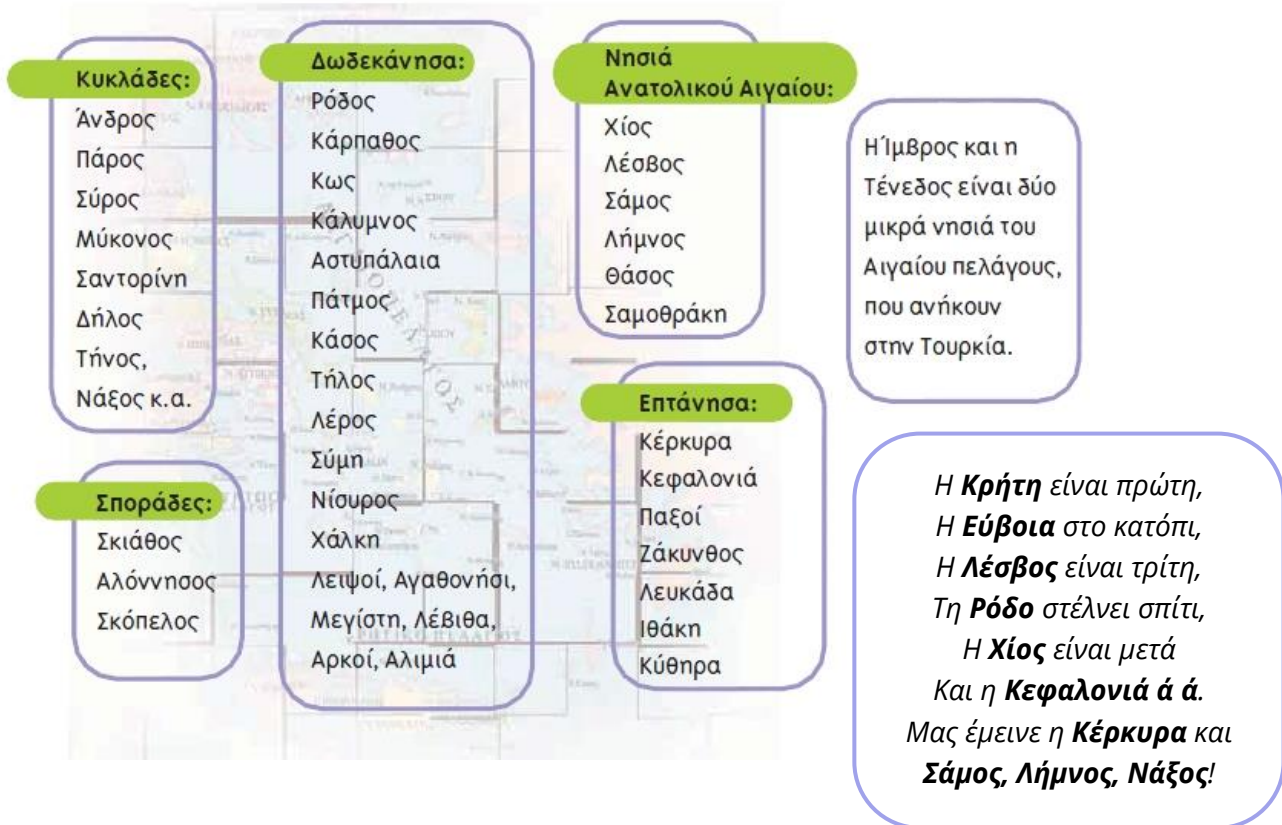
Κυκλάδες:
Άνδρος
Πάρος
Σύρος
Μύκονος
Σαντορίνη
Δήλος
Τήνος,
Νάξος κ.α.

Δωδεκάνησα:
Ρόδος
Κάρπαθος
Κως
Κάλυμνος
Αστυπάλαια
Πάτμος
Κάσος
Τήλος
Λέρος
Σύμη
Νίσυρος
Χάλκη
Λειψοί, Αγαθονήσι,
Μεγίστη, Λέβιθα,
Αρκοί, Αλιμιά

Νησιά Ανατολικού Αιγαίου:
Χίος
Λέσβος
Σάμος
Λήμνος
Θάσος
Σαμοθράκη

Η Ίμβρος και η Τένεδος είναι δύο μικρά νησιά του Αιγαίου πελάγους, που ανήκουν στην Τουρκία.

Σποράδες:
Σκιάθος
Αλόννησος
Σκόπελος

Επτάνησα:
Κέρκυρα
Κεφαλονιά
Παξοί
Ζάκυνθος
Λευκάδα
Ιθάκη
Κύθηρα

Η **Κρήτη** είναι πρώτη,
Η **Εύβοια** στο κατόπι,
Η **Λέσβος** είναι τρίτη,
Τη **Ρόδο** στέλνει σπίτι,
Η **Χίος** είναι μετά
Και η **Κεφαλονιά ά ά**.
Μας έμεινε η **Κέρκυρα** και
**Σάμος, Λήμνος, Νάξος**!